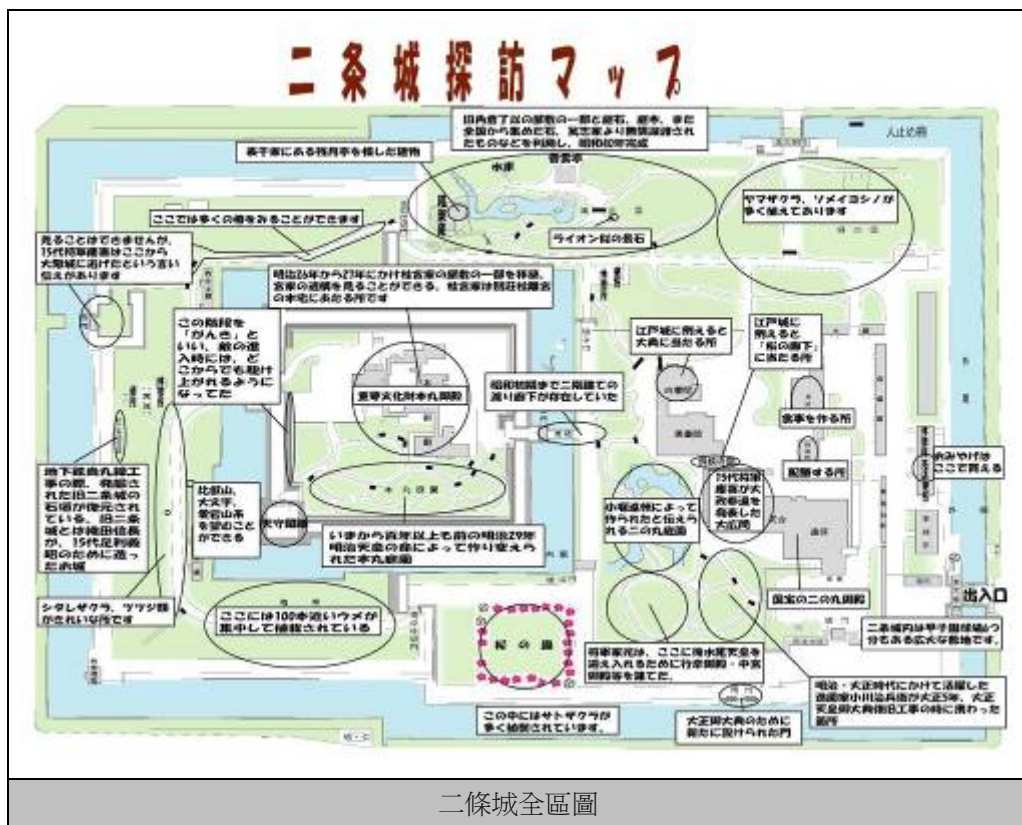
二条城探訪マップ

旧角倉了以の屋敷の一部と庭石、庭木、また全国から集めた石、尾定家より無償譲渡されたものなどを利用し、昭和40年完成

表千家にある残月亭を模した建物

ここでは多くの梅をみることができます

ヤマザクラ、ソメイヨシノが多く植えてあります

ライオン似の庭石

見ることはできませんが、15代将軍慶喜はここから大坂城に逃げたという言い伝えがあります

明治26年から27年にかけ桂宮家の屋敷の一部を移築、宮家の遺構を見ることができる、桂宮家は明治維新の本宅にあたる所です

この階段を「がんぎ」といい、敵の進入時には、どこからでも駆け上がれるようになってた

重要文化財本丸御殿

昭和初期まで二階建ての渡り廊下が存在していた

江戸城に例えると大奥に当たる所

江戸城に例えると「松の廊下」に当たる所

食事を作る所

おみやげはここで買える

配膳する所

地下鉄烏丸線工事の際、発掘された旧二条城の石垣が復元されている。旧二条城とは織田信長が、15代足利義昭のために造った城

比叡山、愛宕山を望むことができる

天守閣跡

いまから百年以上も前の明治29年明治天皇の命によって作り変えられた本丸庭園

小堀遠州によって作られたと伝えられる二の丸庭園

15代将軍慶喜が大政奉還を発表した大広間

国宝の二の丸御殿

出入口

シダレザクラ、ツツジ類がきれいな所です

ここには100本近いウメが集中して植栽されている

桜の園

将軍家光が、ここに後水尾天皇を迎え入れるために行幸御殿・中宮御殿等を建てた。

二条城内は甲子園球場13個分もある広大な敷地です。

明治・大正時代にかけて活躍した造園家小川治兵衛が大正3年、大正天皇即位大典饗宴工事の時に携わった箇所

この中にはサトザクラが多く植樹されています。

大正即位大典のために新たに設けられた門

二條城全區圖